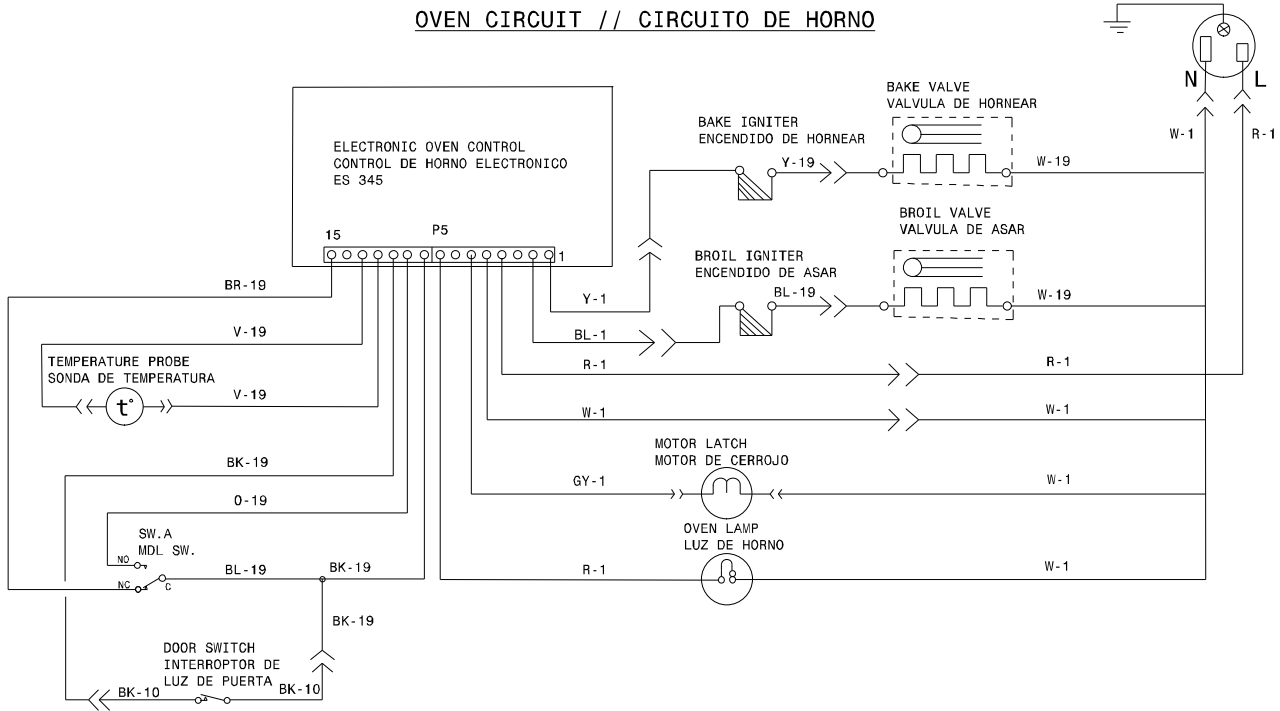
OVEN CIRCUIT // CIRCUITO DE HORNO

N L

W-1 R-1

ELECTRONIC OVEN CONTROL
CONTROL DE HORNO ELECTRONICO
ES 345

15 P5 1

BAKE IGNITER
ENCENDIDO DE HORNEAR

Y-19

BAKE VALVE
VALVULA DE HORNEAR

W-19

BROIL IGNITER
ENCENDIDO DE ASAR

BL-19

BROIL VALVE
VALVULA DE ASAR

W-19

BR-19

Y-1

V-19

BL-1

TEMPERATURE PROBE
SONDA DE TEMPERATURA

t°

V-19

R-1 R-1

W-1 W-1

BK-19

MOTOR LATCH
MOTOR DE CERROJO

GY-1 W-1

O-19

SW.A
MDL SW.

NO

OVEN LAMP
LUZ DE HORNO

NC C

BL-19 BK-19

R-1 W-1

BK-19

DOOR SWITCH
INTERROPTOR DE
LUZ DE PUERTA

BK-10 BK-10